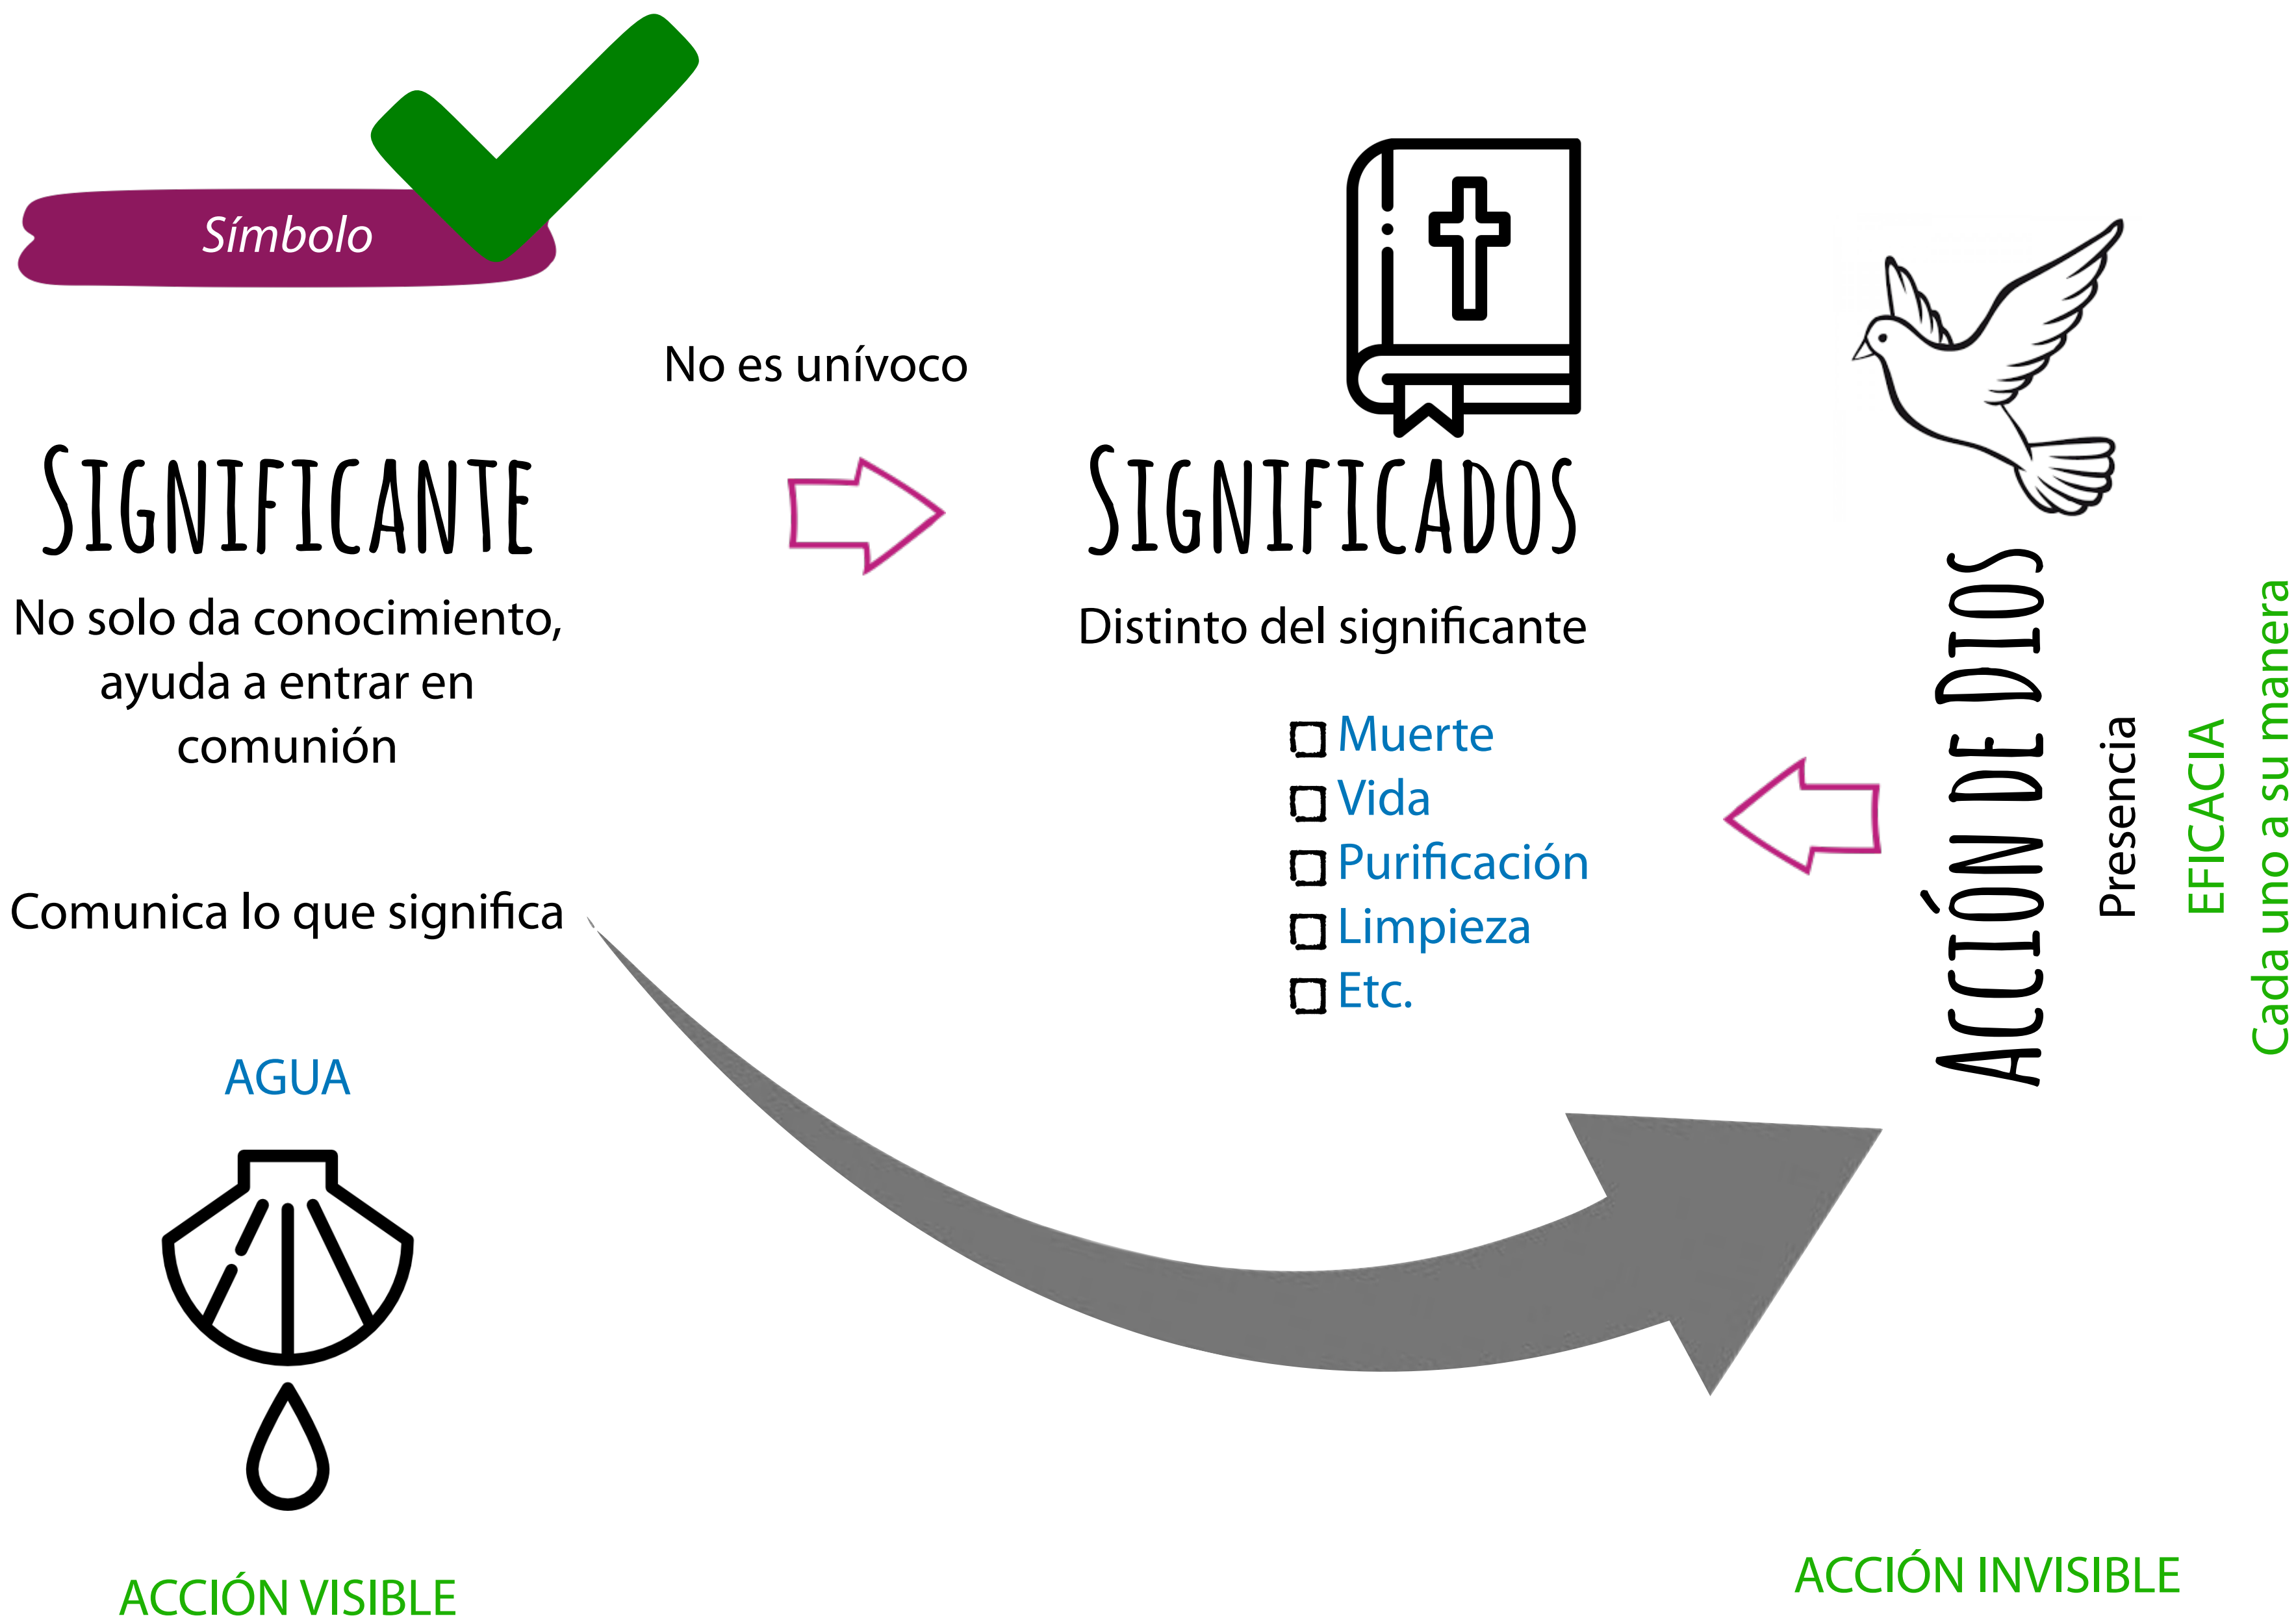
Símbolo

No es unívoco

SIGNIFICANTE

No solo da conocimiento, ayuda a entrar en comunión

Comunica lo que significa

AGUA

ACCIÓN VISIBLE

SIGNIFICADOS

Distinto del significante

Muerte
Vida
Purificación
Limpieza
Etc.

ACCIÓN DE DIOS

Presencia

EFICACIA

Cada uno a su manera

ACCIÓN INVISIBLE